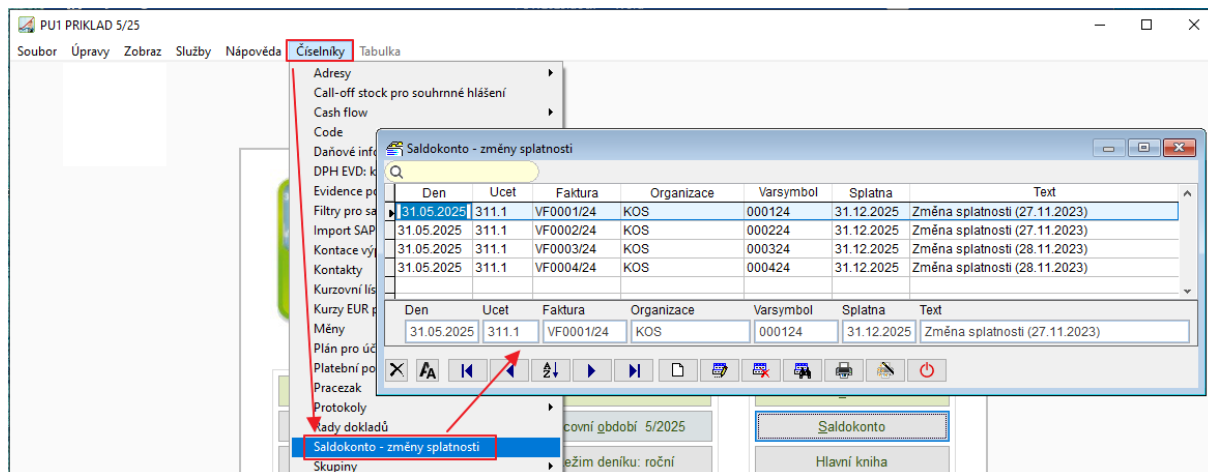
PU1 PRIKLAD 5/25

Soubor Úpravy Zobraz Služby Nápověda Číselníky Tabulka

Adresy
Call-off stock pro souhrnné hlášení
Cash flow
Code
Daňové info
DPH EVD: k
Evidence po
Filtry pro sa
Import SAP
Kontace vý
Kontakty
Kurzovní lís
Kurzy EUR p
Měny
Plán pro úč
Platební po
Pracezak
Protokoly
Řady dokladů
Saldokonto - změny splatnosti
Skupiny

Saldokonto - změny splatnosti

| Den | Ucet | Faktura | Organizace | Varsymbol | Splatna | Text |
|---|---|---|---|---|---|---|
| 31.05.2025 | 311.1 | VF0001/24 | KOS | 000124 | 31.12.2025 | Změna splatnosti (27.11.2023) |
| 31.05.2025 | 311.1 | VF0002/24 | KOS | 000224 | 31.12.2025 | Změna splatnosti (27.11.2023) |
| 31.05.2025 | 311.1 | VF0003/24 | KOS | 000324 | 31.12.2025 | Změna splatnosti (28.11.2023) |
| 31.05.2025 | 311.1 | VF0004/24 | KOS | 000424 | 31.12.2025 | Změna splatnosti (28.11.2023) |

Den 31.05.2025 Ucet 311.1 Faktura VF0001/24 Organizace KOS Varsymbol 000124 Splatna 31.12.2025 Text Změna splatnosti (27.11.2023)

covní období 5/2025
Saldokonto
ežim deníku: roční
Hlavní kniha